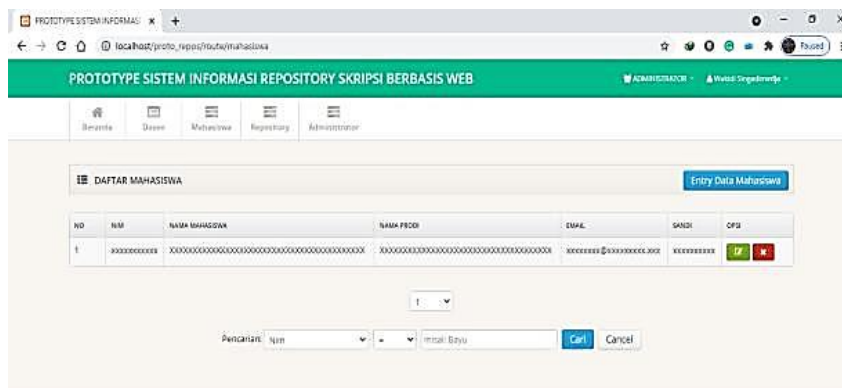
PROTOTYPE SISTEM INFORMASI ×  +

localhost/proto_repos/route/mahasiswa

Paused

PROTOTYPE SISTEM INFORMASI REPOSITORY SKRIPSI BERBASIS WEB

ADMINISTRATOR  Wahdi Singadimedja

Beranda  Dosen  Mahasiswa  Repository  Administrator

DAFTAR MAHASISWA

Entry Data Mahasiswa

| NO | NIM | NAMA MAHASISWA | NAMA PRODI | EMAIL | SANDI | OPSI |
|---|---|---|---|---|---|---|
| 1 | xxxxxxxxxxx | xxxxxxxxxxxxxxxxxxxxxxxxxxxxxxxxxxxxxxxxxxxxxxx | xxxxxxxxxxxxxxxxxxxxxxxxxxxxxxxxxxxxxxxx | xxxxxxxx@xxxxxxxxx.xxx | xxxxxxxxxx | |

1

Pencarian: Nim  =  misal: Bayu  Cari  Cancel